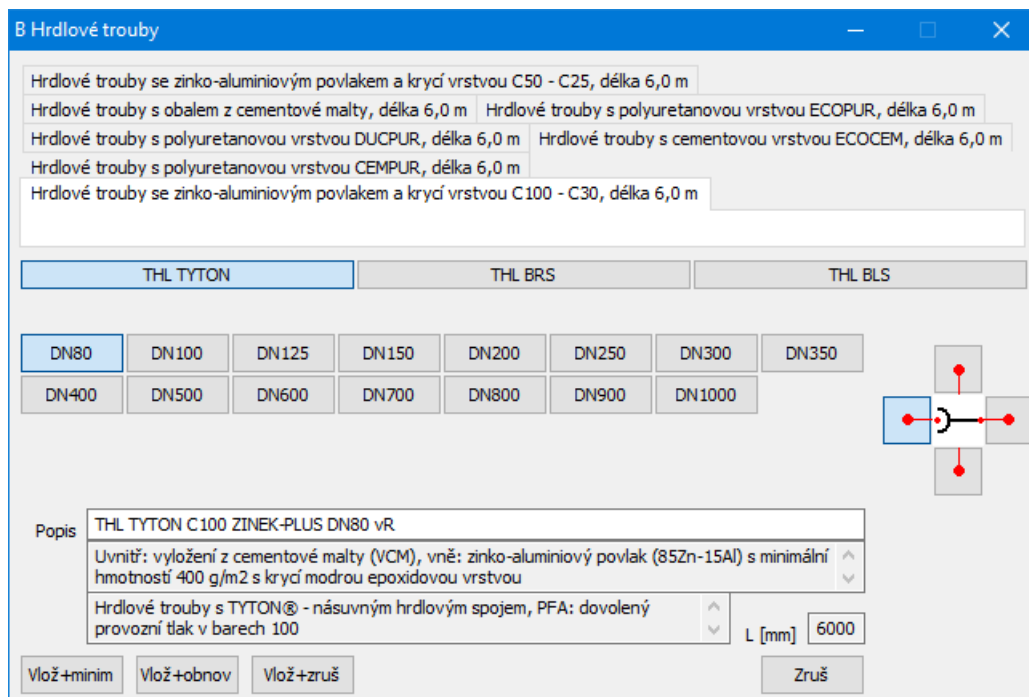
B Hrdlové trouby

Hrdlové trouby se zinko-aluminiovým povlakem a krycí vrstvou C50 - C25, délka 6,0 m
Hrdlové trouby s obalem z cementové malty, délka 6,0 m
Hrdlové trouby s polyuretanovou vrstvou ECOPUR, délka 6,0 m
Hrdlové trouby s polyuretanovou vrstvou DUCPUR, délka 6,0 m
Hrdlové trouby s cementovou vrstvou ECOCEM, délka 6,0 m
Hrdlové trouby s polyuretanovou vrstvou CEMPUR, délka 6,0 m
Hrdlové trouby se zinko-aluminiovým povlakem a krycí vrstvou C100 - C30, délka 6,0 m

THL TYTON
THL BRS
THL BLS

DN80
DN100
DN125
DN150
DN200
DN250
DN300
DN350
DN400
DN500
DN600
DN700
DN800
DN900
DN1000

Popis
THL TYTON C100 ZINEK-PLUS DN80 vR
Uvnitř: vyložení z cementové malty (VCM), vně: zinko-aluminiový povlak (85Zn-15Al) s minimální hmotností 400 g/m2 s krycí modrou epoxidovou vrstvou
Hrdlové trouby s TYTON® - násuvným hrdlovým spojem, PFA: dovolený provozní tlak v barech 100
L [mm]
6000

Vlož+minim
Vlož+obnov
Vlož+zruš
Zruš